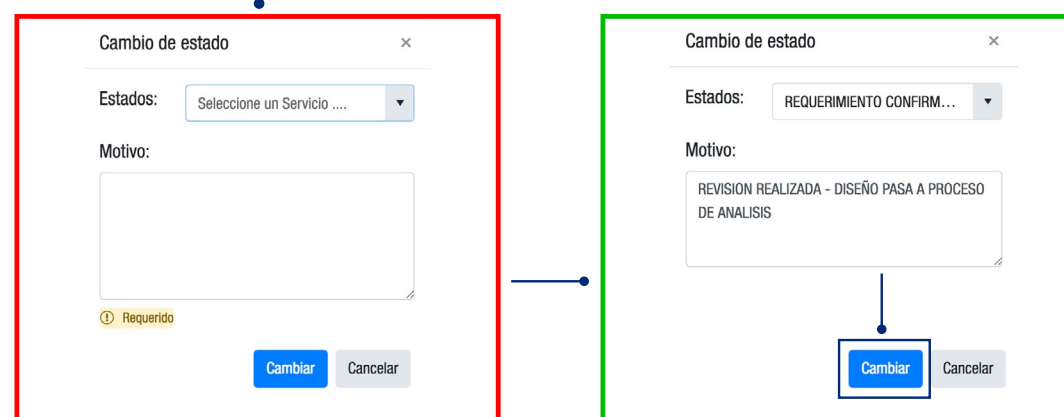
Cambio de estado
×
Estados:
Seleccione un Servicio ....
Motivo:
Requerido
Cambiar
Cancelar

Cambio de estado
×
Estados:
REQUERIMIENTO CONFIRM...
Motivo:
REVISION REALIZADA - DISEÑO PASA A PROCESO DE ANALISIS
Cambiar
Cancelar